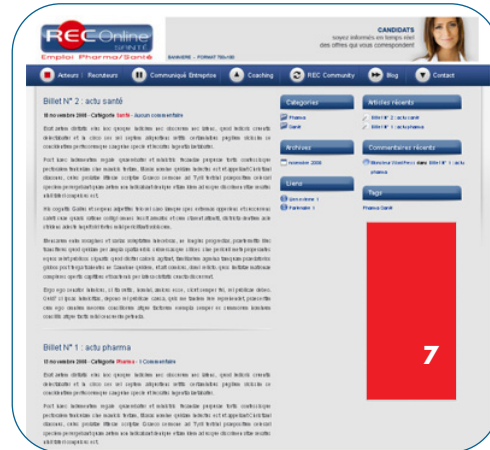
REC Online SANTÉ
Emploi Pharma/Santé

BANNIERE - FORMAT 728x90

CANDIDATS
soyez informés en temps réel
des offres qui vous correspondent

Acteurs : Recruteurs | Communiqué Entreprise | Coaching | REC Community | Blog | Contact

Billet N° 2 : actu santé

18 novembre 2008 - Catégorie Santé - Aucun commentaire

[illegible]

Billet N° 1 : actu pharma

18 novembre 2008 - Catégorie Pharma - 1 Commentaire

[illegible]

Catégories
Pharma
Santé

Archives
novembre 2008

Liens
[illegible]
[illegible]

Articles récents
Billet N° 2 : actu santé
Billet N° 1 : actu pharma

Commentaires récents
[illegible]

Tags
Pharma Santé

7